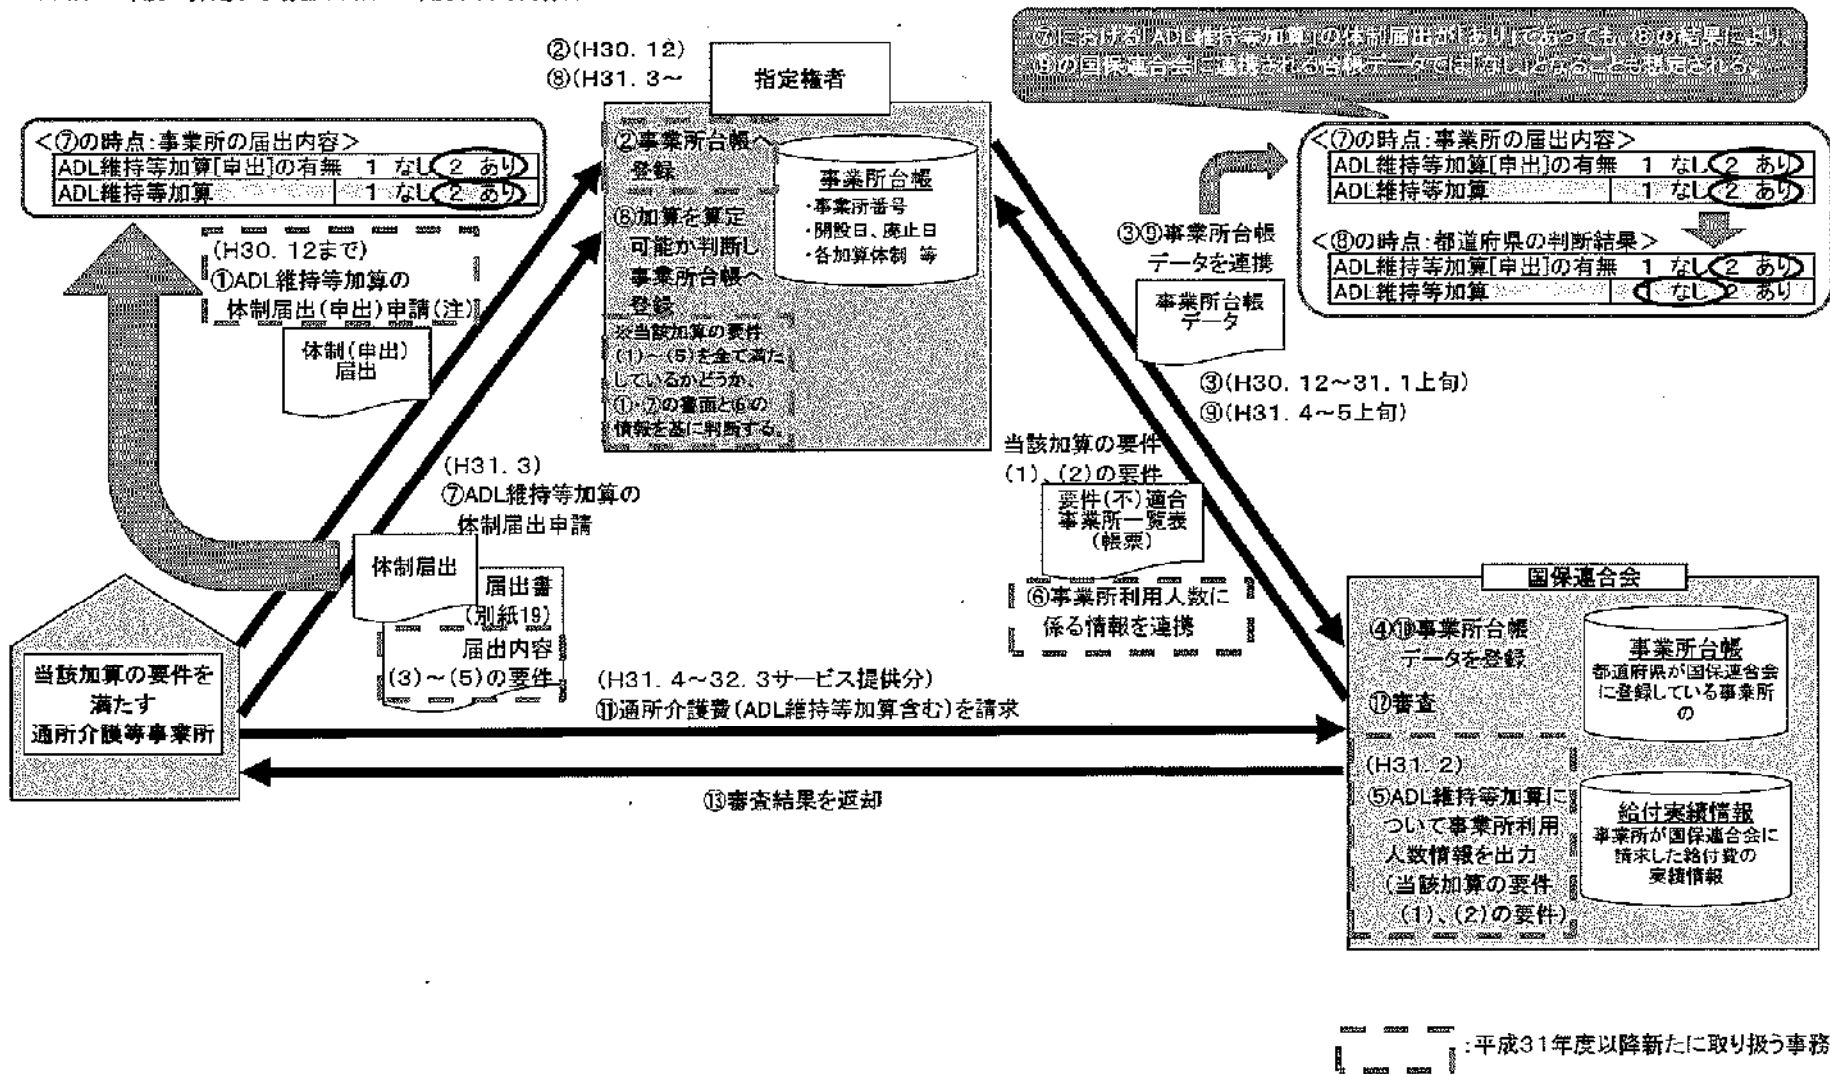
②(H30. 12)
⑧(H31. 3~

指定権者

⑦における「ADL維持等加算」の体制届出が「あり」であっても、⑧の結果により、⑩の国保連合会に連携される台帳データでは「なし」となることも想定される。

<⑦の時点:事業所の届出内容>

| ADL維持等加算[申出]の有無 | 1 なし 2 あり |
|---|---|
| ADL維持等加算 | 1 なし 2 あり |

(H30. 12まで)
①ADL維持等加算の体制届出(申出)申請(注)

体制(申出)届出

②事業所台帳へ登録

⑧加算を算定可能か判断し事業所台帳へ登録

※当該加算の要件(1)~(5)を全て満たしているかどうか、①・⑦の書面と⑥の情報を基に判断する。

事業所台帳
・事業所番号
・開設日、廃止日
・各加算体制 等

③⑨事業所台帳データを連携

事業所台帳データ

<⑦の時点:事業所の届出内容>

| ADL維持等加算[申出]の有無 | 1 なし 2 あり |
|---|---|
| ADL維持等加算 | 1 なし 2 あり |

<⑧の時点:都道府県の判断結果>

| ADL維持等加算[申出]の有無 | 1 なし 2 あり |
|---|---|
| ADL維持等加算 | 1 なし 2 あり |

③(H30. 12~31. 1上旬)
⑨(H31. 4~5上旬)

(H31. 3)
⑦ADL維持等加算の体制届出申請

体制届出

届出書(別紙19)
届出内容
(3)~(5)の要件

当該加算の要件
(1)、(2)の要件

要件(不)適合事業所一覧表(帳票)

⑥事業所利用人数に係る情報を連携

国保連合会

④⑩事業所台帳データを登録

⑫審査

事業所台帳
都道府県が国保連合会に登録している事業所の

当該加算の要件を満たす
通所介護等事業所

(H31. 4~32. 3サービス提供分)
⑪通所介護費(ADL維持等加算含む)を請求

⑬審査結果を返却

(H31. 2)
⑤ADL維持等加算について事業所利用人数情報を出力
(当該加算の要件(1)、(2)の要件)

給付実績情報
事業所が国保連合会に請求した給付費の実績情報

:平成31年度以降新たに取り扱う事務